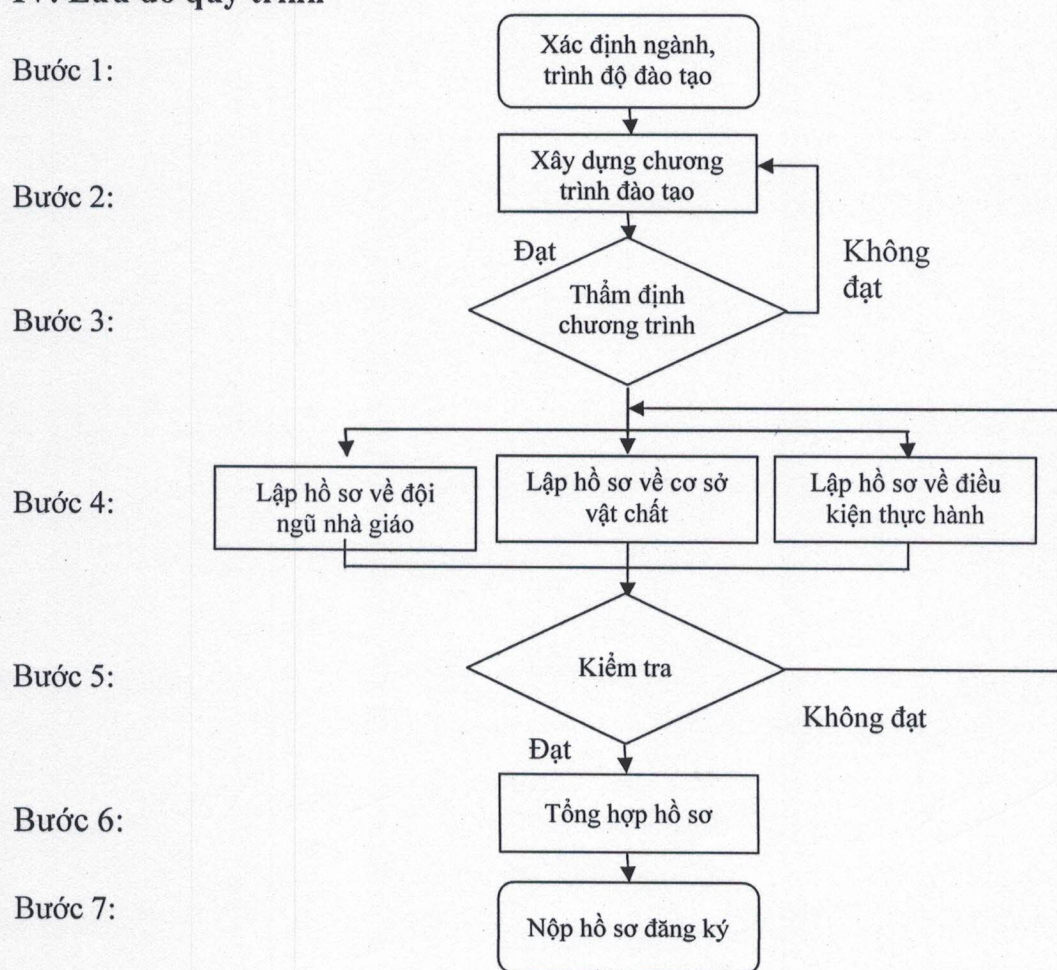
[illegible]

Bước 1:

Xác định ngành, trình độ đào tạo

Bước 2:

Xây dựng chương trình đào tạo

Đạt

Không đạt

Bước 3:

Thẩm định chương trình

Bước 4:

Lập hồ sơ về đội ngũ nhà giáo

Lập hồ sơ về cơ sở vật chất

Lập hồ sơ về điều kiện thực hành

Bước 5:

Kiểm tra

Không đạt

Đạt

Bước 6:

Tổng hợp hồ sơ

Bước 7:

Nộp hồ sơ đăng ký